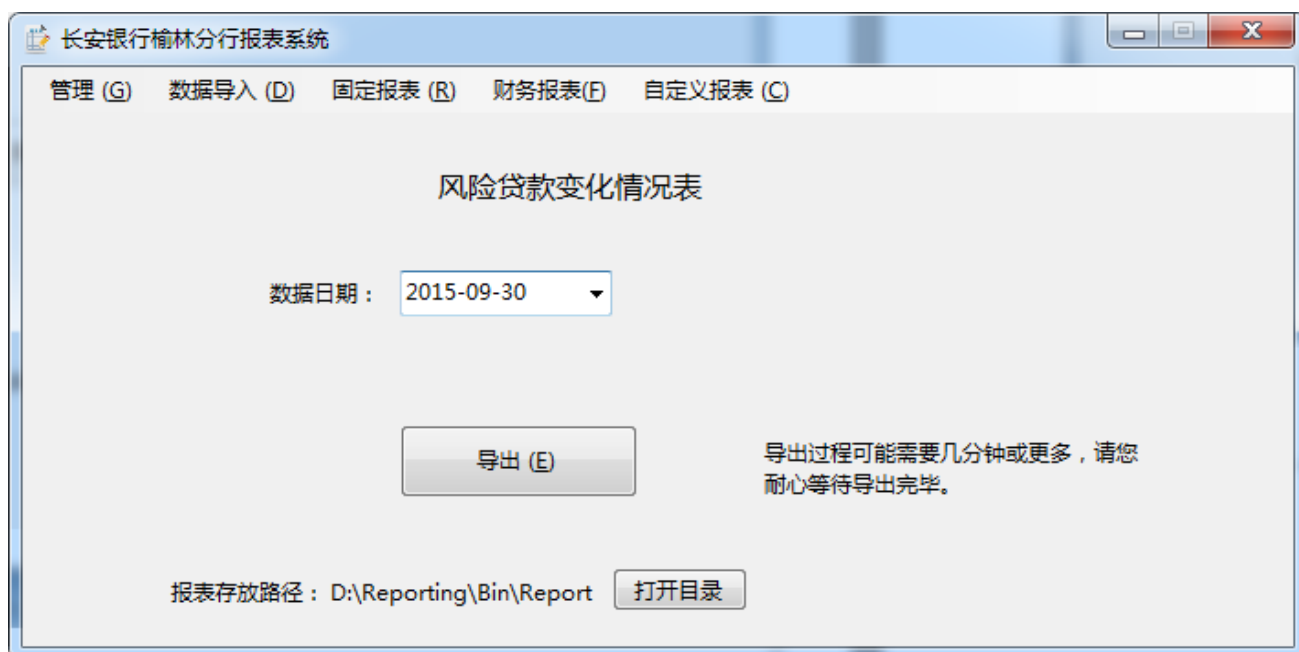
长安银行榆林分行报表系统

管理 (G) 数据导入 (D) 固定报表 (R) 财务报表(F) 自定义报表 (C)

风险贷款变化情况表

数据日期： 2015-09-30

导出 (E)

导出过程可能需要几分钟或更多，请您耐心等待导出完毕。

报表存放路径：D:\Reporting\Bin\Report 打开目录